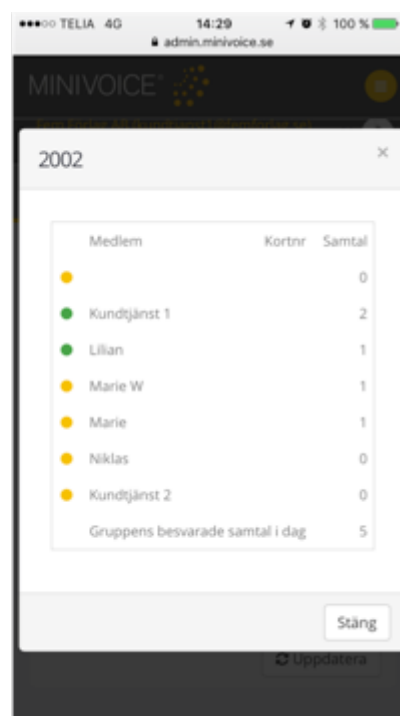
●●●○○ TELIA 4G 14:29 100 %
admin.minivoice.se

MINIVOICE

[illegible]

2002 ×

| | Medlem | Kortnr | Samtal |
|---|---|---|---|
| ● | | | 0 |
| ● | Kundtjänst 1 | | 2 |
| ● | Lilian | | 1 |
| ● | Marie W | | 1 |
| ● | Marie | | 1 |
| ● | Niklas | | 0 |
| ● | Kundtjänst 2 | | 0 |
| | Gruppens besvarade samtal i dag | | 5 |

Stäng

Uppdatera